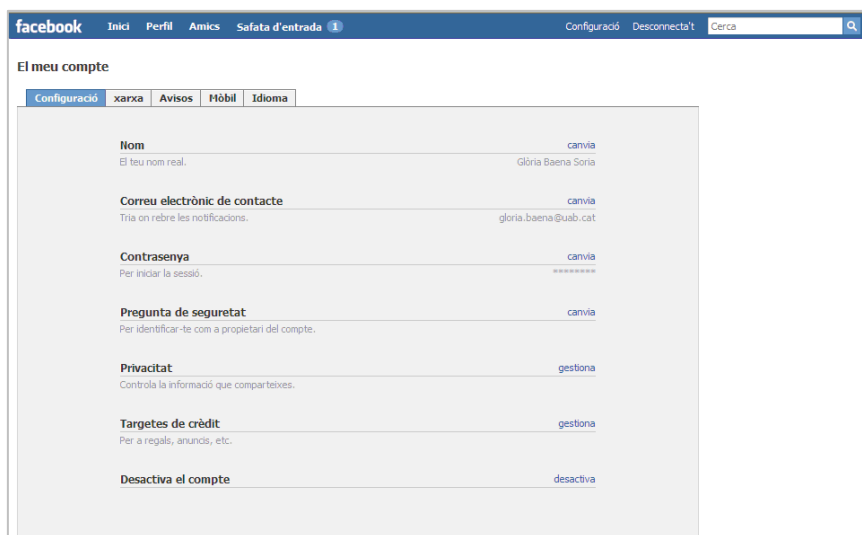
facebook Inici Perfil Amics Safata d'entrada 1 Configuració Desconnecta't Cerca

El meu compte

Configuració xarxa Avisos Mòbil Idioma

Nom canvia
El teu nom real. Glòria Baena Soria

Correu electrònic de contacte canvia
Tria on rebre les notificacions. gloria.baena@uab.cat

Contrasenya canvia
Per iniciar la sessió. ********

Pregunta de seguretat canvia
Per identificar-te com a propietari del compte.

Privacitat gestiona
Controla la informació que comparteixes.

Targetes de crèdit gestiona
Per a regals, anuncis, etc.

Desactiva el compte desactiva